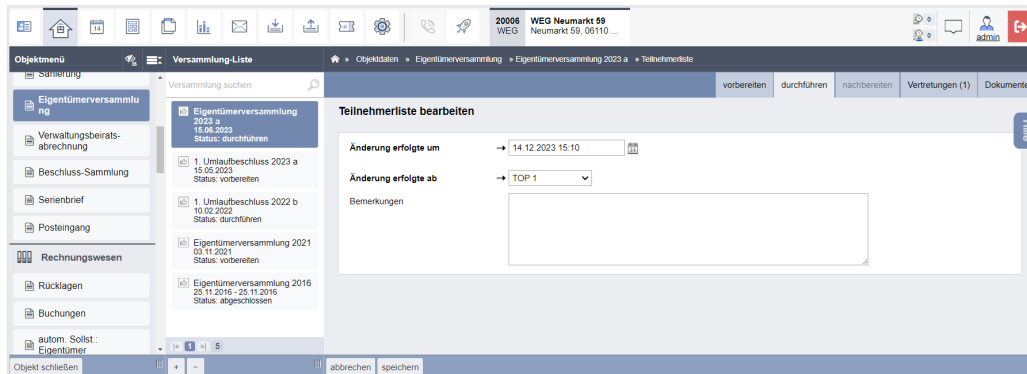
14

20006 WEG
WEG Neumarkt 59
Neumarkt 59, 06110 ...

0
0
admin

Objektmenü
Versammlung-Liste
Objektdaten » Eigentümerversammlung » Eigentümerversammlung 2023 a » Teilnehmerliste

Sanierung
Eigentümerversammlung
Verwaltungsbeirats-abrechnung
Beschluss-Sammlung
Serienbrief
Posteingang
Rechnungswesen
Rücklagen
Buchungen
autom. Sollst.: Eigentümer

Versammlung suchen

Eigentümerversammlung 2023 a
15.06.2023
Status: durchführen

1. Umlaufbeschluss 2023 a
15.05.2023
Status: vorbereiten

1. Umlaufbeschluss 2022 b
10.02.2022
Status: durchführen

Eigentümerversammlung 2021
03.11.2021
Status: vorbereiten

Eigentümerversammlung 2016
25.11.2016 - 25.11.2016
Status: abgeschlossen

1 5

vorbereiten | durchführen | nachbereiten | Vertretungen (1) | Dokumente

Teilnehmerliste bearbeiten

Änderung erfolgte um → 14.12.2023 15:10

Änderung erfolgte ab → TOP 1

Bemerkungen

Hilfe

Objekt schließen | + | - | abbrechen | speichern